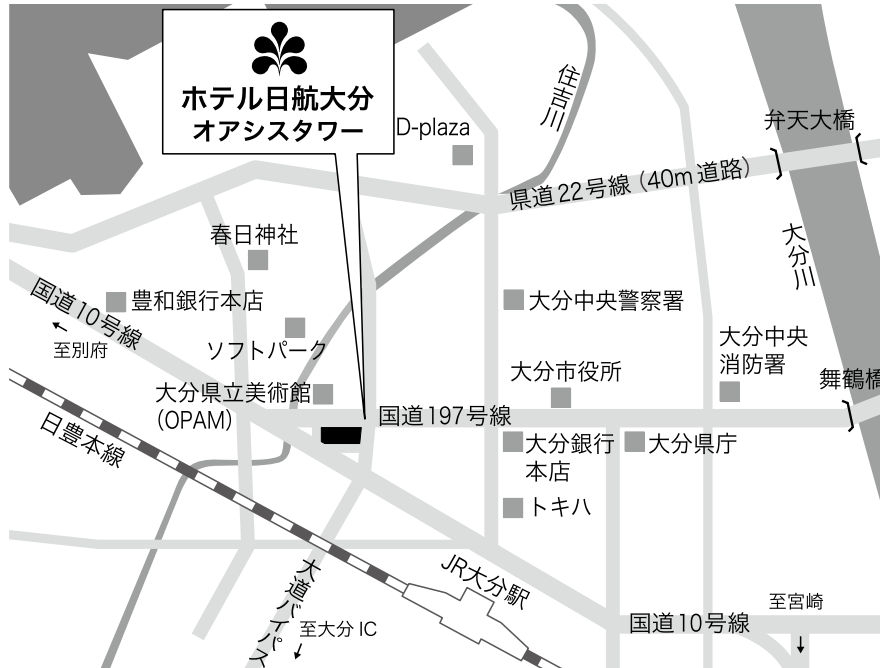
ホテル日航大分
オアシスタワー

D-plaza

住吉川

弁天大橋

県道22号線（40m道路）

大分川

春日神社

国道10号線

至別府

豊和銀行本店

ソフトパーク

大分中央警察署

大分中央
消防署

大分市役所

舞鶴橋

大分県立美術館
(OPAM)

国道197号線

日豊本線

大分銀行
本店

大分県庁

トキハ

大道バイパス

至大分 IC

JR大分駅

至宮崎

国道10号線